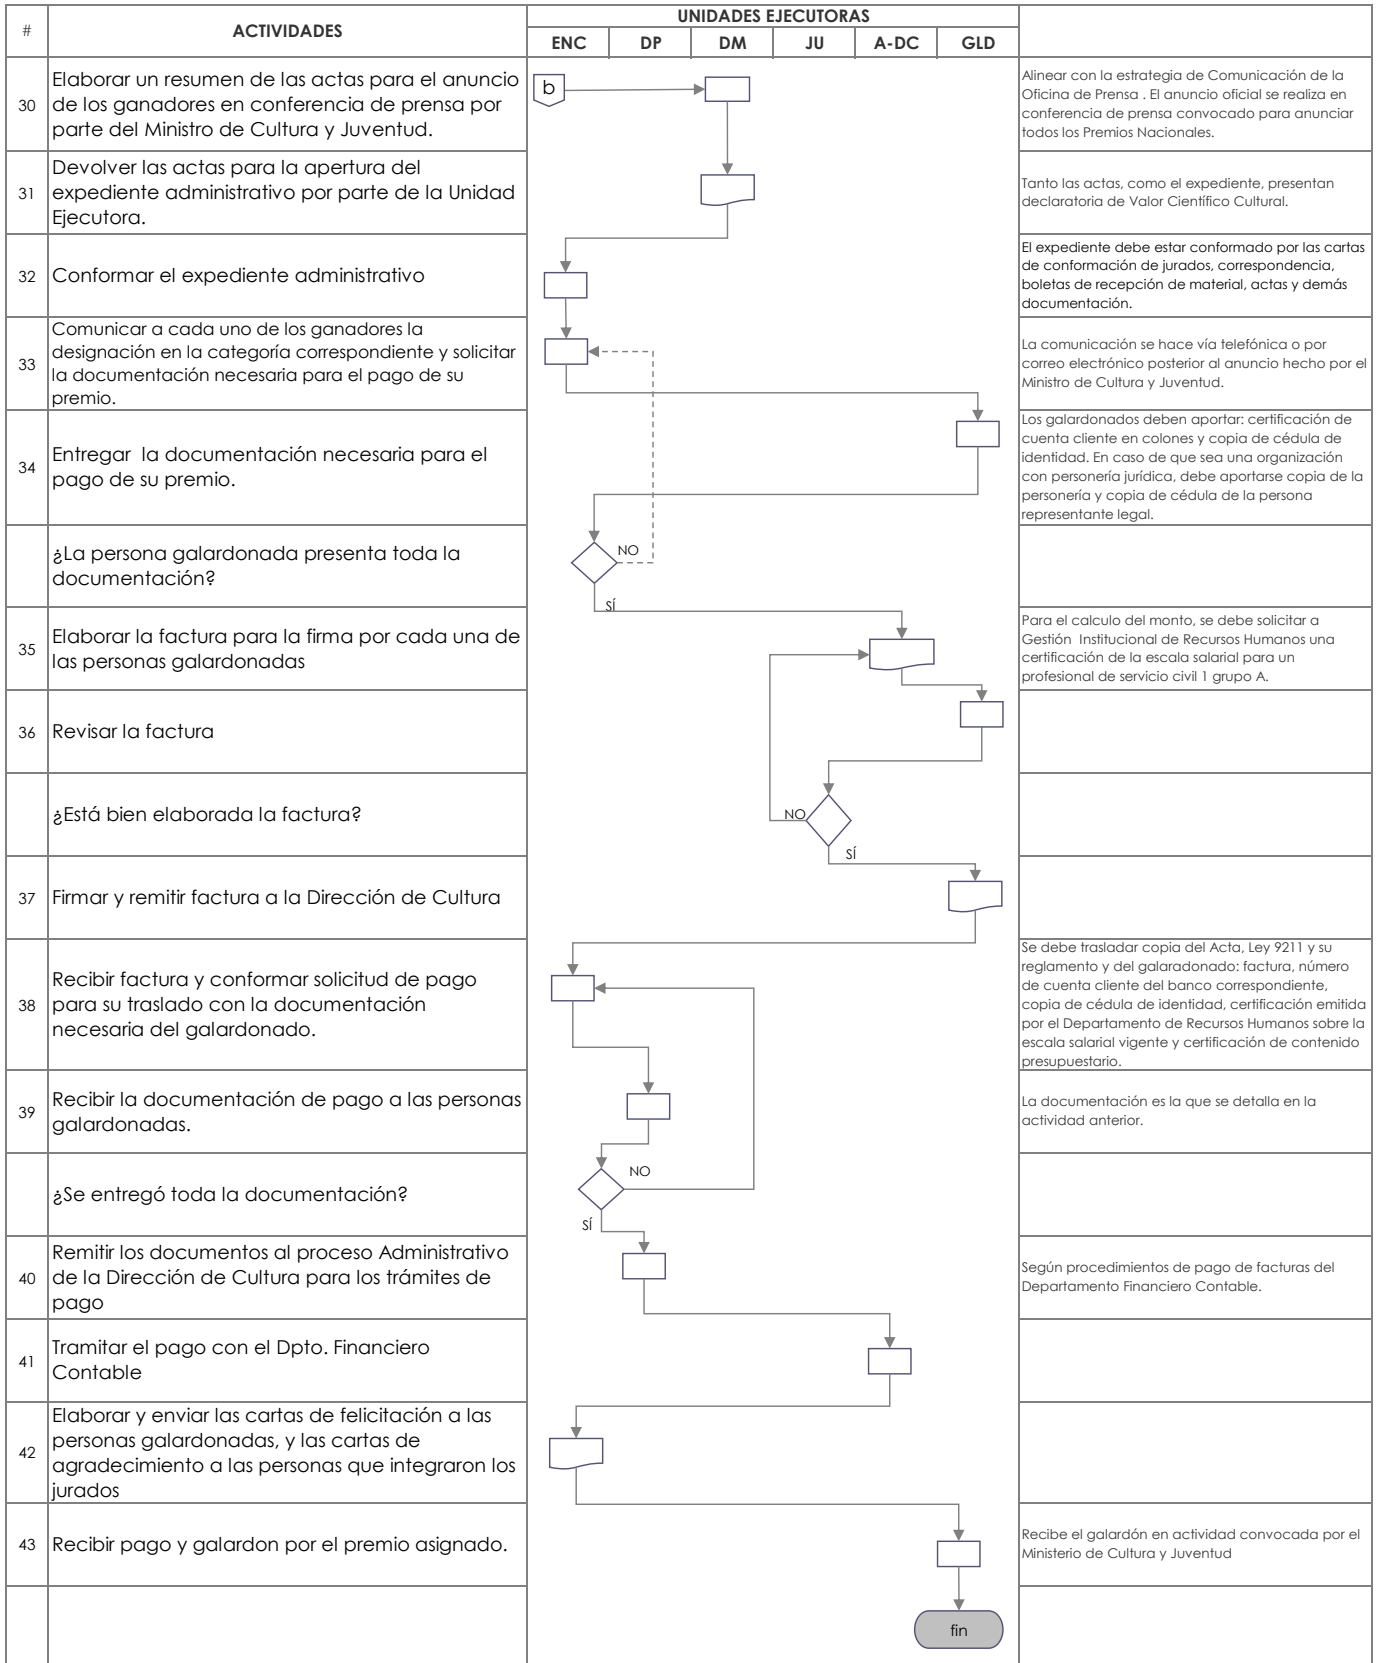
| # | ACTIVIDADES | UNIDADES EJECUTORAS ENC DP DM JU A-DC GLD | |
|---|---|---|---|
| 30 | Elaborar un resumen de las actas para el anuncio de los ganadores en conferencia de prensa por parte del Ministro de Cultura y Juventud. | b | Alinear con la estrategia de Comunicación de la Oficina de Prensa . El anuncio oficial se realiza en conferencia de prensa convocado para anunciar todos los Premios Nacionales. |
| 31 | Devolver las actas para la apertura del expediente administrativo por parte de la Unidad Ejecutora. | | Tanto las actas, como el expediente, presentan declaratoria de Valor Científico Cultural. |
| 32 | Conformar el expediente administrativo | | El expediente debe estar conformado por las cartas de conformación de jurados, correspondencia, boletas de recepción de material, actas y demás documentación. |
| 33 | Comunicar a cada uno de los ganadores la designación en la categoría correspondiente y solicitar la documentación necesaria para el pago de su premio. | | La comunicación se hace vía telefónica o por correo electrónico posterior al anuncio hecho por el Ministro de Cultura y Juventud. |
| 34 | Entregar la documentación necesaria para el pago de su premio. | | Los galardonados deben aportar: certificación de cuenta cliente en colones y copia de cédula de identidad. En caso de que sea una organización con personería jurídica, debe aportarse copia de la personería y copia de cédula de la persona representante legal. |
| | ¿La persona galardonada presenta toda la documentación? | NO SÍ | |
| 35 | Elaborar la factura para la firma por cada una de las personas galardonadas | | Para el calculo del monto, se debe solicitar a Gestión Institucional de Recursos Humanos una certificación de la escala salarial para un profesional de servicio civil 1 grupo A. |
| 36 | Revisar la factura | | |
| | ¿Está bien elaborada la factura? | NO SÍ | |
| 37 | Firmar y remitir factura a la Dirección de Cultura | | |
| 38 | Recibir factura y conformar solicitud de pago para su traslado con la documentación necesaria del galardonado. | | Se debe trasladar copia del Acta, Ley 9211 y su reglamento y del galaradonado: factura, número de cuenta cliente del banco correspondiente, copia de cédula de identidad, certificación emitida por el Departamento de Recursos Humanos sobre la escala salarial vigente y certificación de contenido presupuestario. |
| 39 | Recibir la documentación de pago a las personas galardonadas. | | La documentación es la que se detalla en la actividad anterior. |
| | ¿Se entregó toda la documentación? | NO SÍ | |
| 40 | Remitir los documentos al proceso Administrativo de la Dirección de Cultura para los trámites de pago | | Según procedimientos de pago de facturas del Departamento Financiero Contable. |
| 41 | Tramitar el pago con el Dpto. Financiero Contable | | |
| 42 | Elaborar y enviar las cartas de felicitación a las personas galardonadas, y las cartas de agradecimiento a las personas que integraron los jurados | | |
| 43 | Recibir pago y galardon por el premio asignado. | | Recibe el galardón en actividad convocada por el Ministerio de Cultura y Juventud |
| | | fin | |